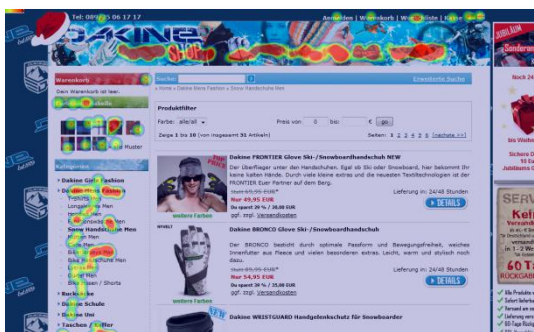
Tel: 089 / 25 06 17 17

Anmelden | Warenkorb | Wunschliste | Kasse

DAKINE

Warenkorb

Dein Warenkorb ist leer.

Muster

Kategorien

Dakine Girls Fashion

Dakine Mens Fashion

Longsleeve Men

Snow Handschuhe Men

Boardshorts / Shorts

Rucksäcke

Bücher Schule

Taschen / Koffer

Suche:

Erweiterte Suche

» Home » Dakine Mens Fashion » Snow Handschuhe Men

Produktfilter

Farbe: alle/all

Preis von bis:

go

Zeige 1 bis 10 (von insgesamt 31 Artikeln)

Seiten: 1 2 3 4 5 [nächste >>]

Dakine FRONTIER Glove Ski-/Snowboardhandschuh NEW

Der Überflieger unter den Handschuhen. Egal ob Ski oder Snowboard, hier bekommt Ihr keine kalten Hände. Durch viele kleine extras und die neuesten Textiltechnologien ist der FRONTIER Euer Partner auf dem Berg.

Statt 65,95 EUR*

Nur 49,95 EUR

Du spartst 20 % / 16,00 EUR

ggf. zzgl. Versandkosten

Lieferung in: 24/48 Stunden

DETAILS

weitere Farben

Dakine BRONCO Glove Ski-/Snowboardhandschuh

Der BRONCO besticht durch optimale Passform und Bewegungsfreiheit, weiches Innenfutter aus Fleece und vielen besonderen extras. Leicht, warm und stylisch noch dazu.

Statt 89,95 EUR*

Nur 54,95 EUR

Du spartst 30 % / 35,00 EUR

ggf. zzgl. Versandkosten

Lieferung in: 24/48 Stunden

DETAILS

weitere Farben

Dakine WRISTGUARD Handgelenkschutz für Snowboarder

JUBILÄUM

Sonderan

Noch 24

60 T

RÜCKGABE